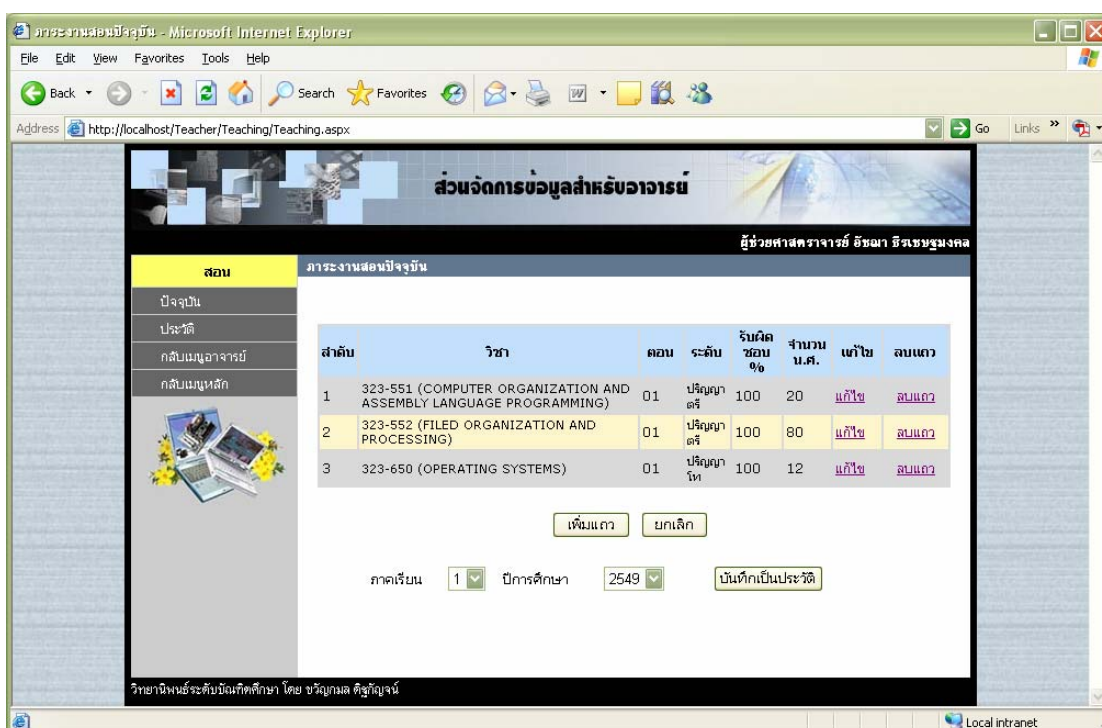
ภาระงานสอนปัจจุบัน - Microsoft Internet Explorer

File Edit View Favorites Tools Help

Back Search Favorites

Address http://localhost/Teacher/Teaching/Teaching.aspx Go Links

ส่วนจัดการข้อมูลสำหรับอาจารย์

ผู้ช่วยศาสตราจารย์ อัชฌา ธีรเชษฐมงคล

สอน

ปัจจุบัน

ประวัติ

กลับเมนูอาจารย์

กลับเมนูหลัก

ภาระงานสอนปัจจุบัน

| ลำดับ | วิชา | ตอน | ระดับ | รับผิดชอบ % | จำนวน น.ศ. | แก้ไข | ลบแถว |
|---|---|---|---|---|---|---|---|
| 1 | 323-551 (COMPUTER ORGANIZATION AND ASSEMBLY LANGUAGE PROGRAMMING) | 01 | ปริญญาตรี | 100 | 20 | แก้ไข | ลบแถว |
| 2 | 323-552 (FILED ORGANIZATION AND PROCESSING) | 01 | ปริญญาตรี | 100 | 80 | แก้ไข | ลบแถว |
| 3 | 323-650 (OPERATING SYSTEMS) | 01 | ปริญญาโท | 100 | 12 | แก้ไข | ลบแถว |

เพิ่มแถว ยกเลิก

ภาคเรียน 1 ปีการศึกษา 2549 บันทึกเป็นประวัติ

วิทยานิพนธ์ระดับบัณฑิตศึกษา โดย ขวัญกมล ดิษฐ์กัญจน์

Local intranet